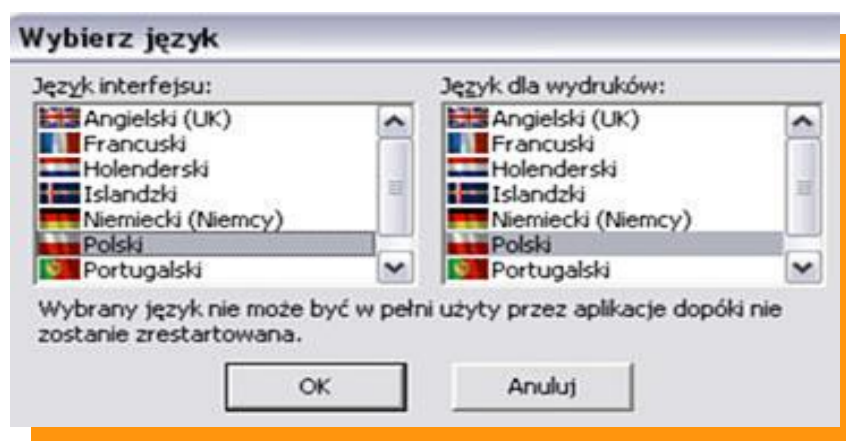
Wybierz język

Język interfejsu:

Angielski (UK)
Francuski
Holenderski
Islandzki
Niemiecki (Niemcy)
Polski
Portugalski

Język dla wydruków:

Angielski (UK)
Francuski
Holenderski
Islandzki
Niemiecki (Niemcy)
Polski
Portugalski

Wybrany język nie może być w pełni użyty przez aplikacje dopóki nie zostanie zrestartowana.

OK

Anuluj